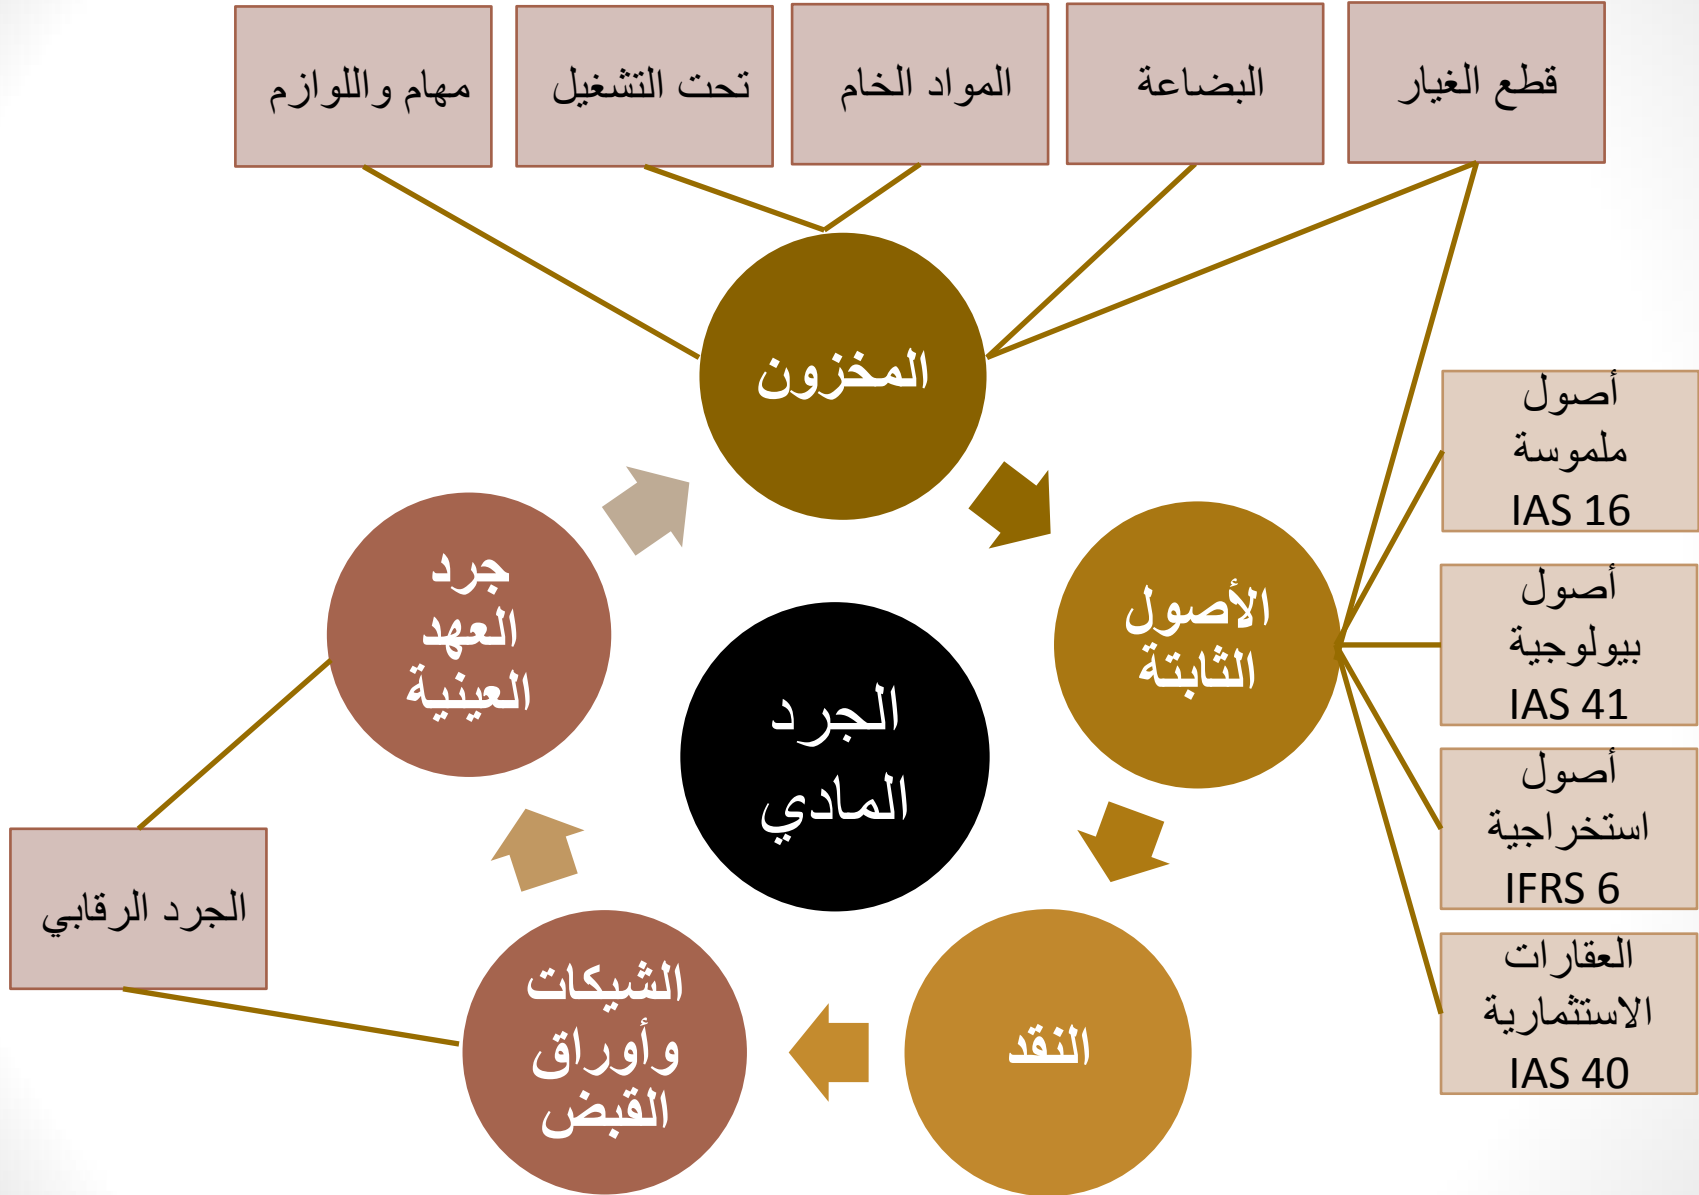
قطع الغيار

البضاعة

المواد الخام

تحت التشغيل

مهام واللوازم

المخزون

الأصول الثابتة

أصول ملموسة IAS 16

أصول بيولوجية IAS 41

أصول استخراجية IFRS 6

العقارات الاستثمارية IAS 40

الجرد المادي

النقد

الشيكات وأوراق القبض

جرد العهد العينية

الجرد الرقابي